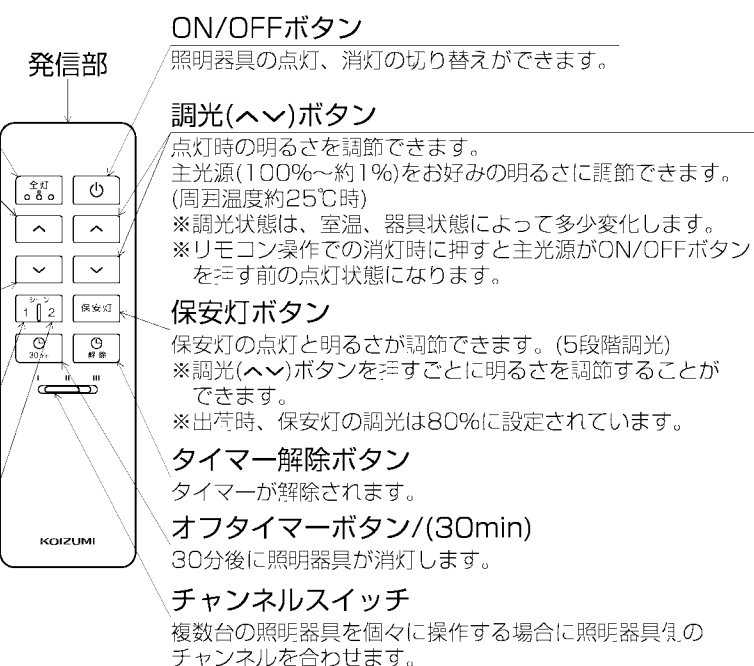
発信部

全灯

シーン
1 2

保安灯

30分

解除

I II III

KOIZUMI

ON/OFFボタン
照明器具の点灯、消灯の切り替えができます。

調光(へ∨)ボタン
点灯時の明るさを調節できます。
主光源(100%~約1%)をお好みの明るさに調節できます。(周囲温度約25℃時)
※調光状態は、室温、器具状態によって多少変化します。
※リモコン操作での消灯時に押すと主光源がON/OFFボタンを押す前の点灯状態になります。

保安灯ボタン
保安灯の点灯と明るさが調節できます。(5段階調光)
※調光(へ∨)ボタンを押すごとに明るさを調節することができます。
※出荷時、保安灯の調光は80%に設定されています。

タイマー解除ボタン
タイマーが解除されます。

オフタイマーボタン/(30min)
30分後に照明器具が消灯します。

チャンネルスイッチ
複数台の照明器具を個々に操作する場合に照明器具側のチャンネルを合わせます。